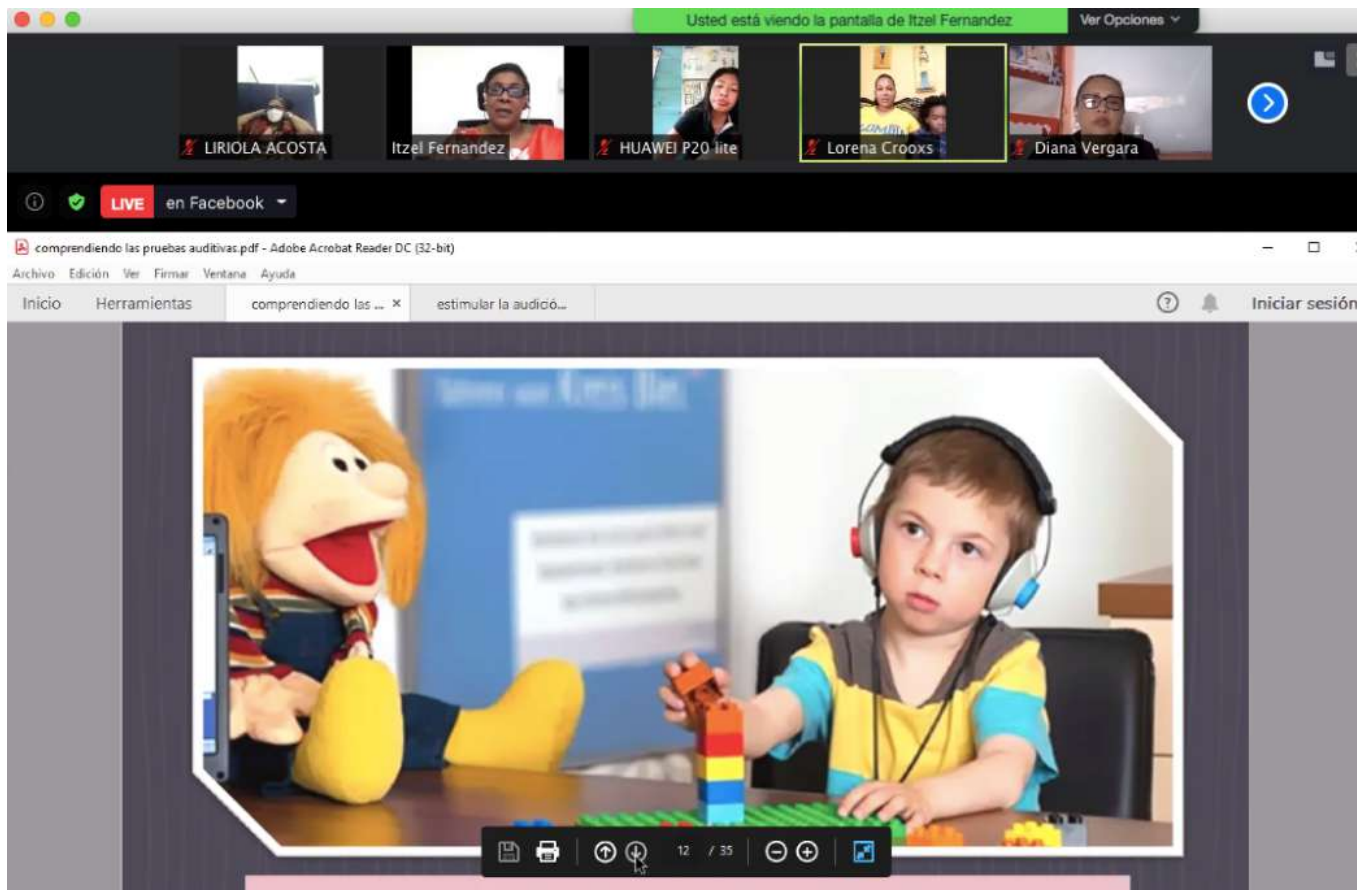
Usted está viendo la pantalla de Itzel Fernandez

Ver Opciones

LIRIOLA ACOSTA

Itzel Fernandez

HUAWEI P20 lite

Lorena Crooxs

Diana Vergara

LIVE en Facebook

comprendiendo las pruebas auditivas.pdf - Adobe Acrobat Reader DC (32-bit)

Archivo Edición Ver Firmar Ventana Ayuda

Inicio Herramientas comprendiendo las ... × estimular la audició...

Iniciar sesión

12 / 35